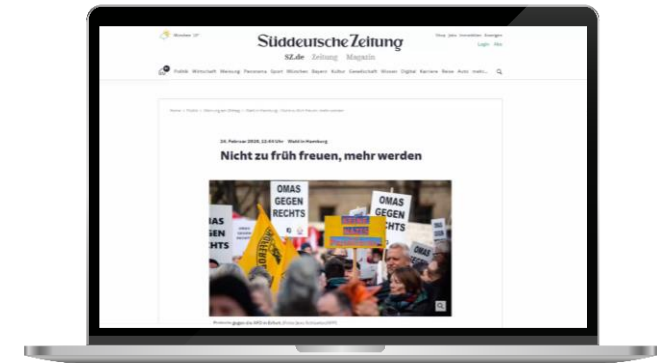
München 13°

Süddeutsche Zeitung

SZ.de Zeitung Magazin

Shop Jobs Immobilien Anzeigen

Login Abo

Politik Wirtschaft Meinung Panorama Sport München Bayern Kultur Gesellschaft Wissen Digital Karriere Reise Auto mehr...

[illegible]

24. Februar 2020, 22:04 Uhr Wahl in Hamburg

Nicht zu früh freuen, mehr werden

OMAS GEGEN RECHTS

OMAS GEGEN RECHTS

RECHTS

OMAS

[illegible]